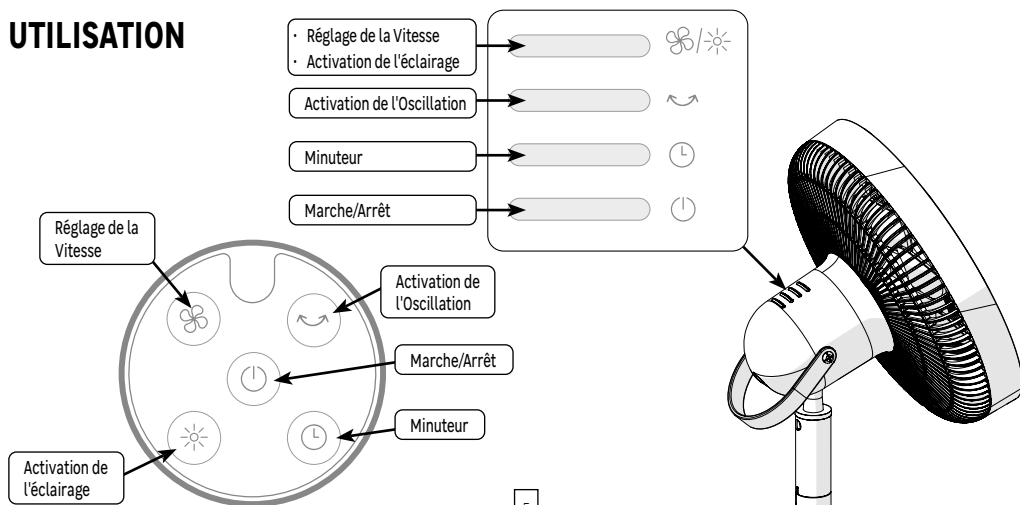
UTILISATION

· Réglage de la Vitesse
· Activation de l'éclairage

Activation de l'Oscillation

Minuteur

Marche/Arrêt

Réglage de la Vitesse

Activation de l'Oscillation

Marche/Arrêt

Minuteur

Activation de l'éclairage

5